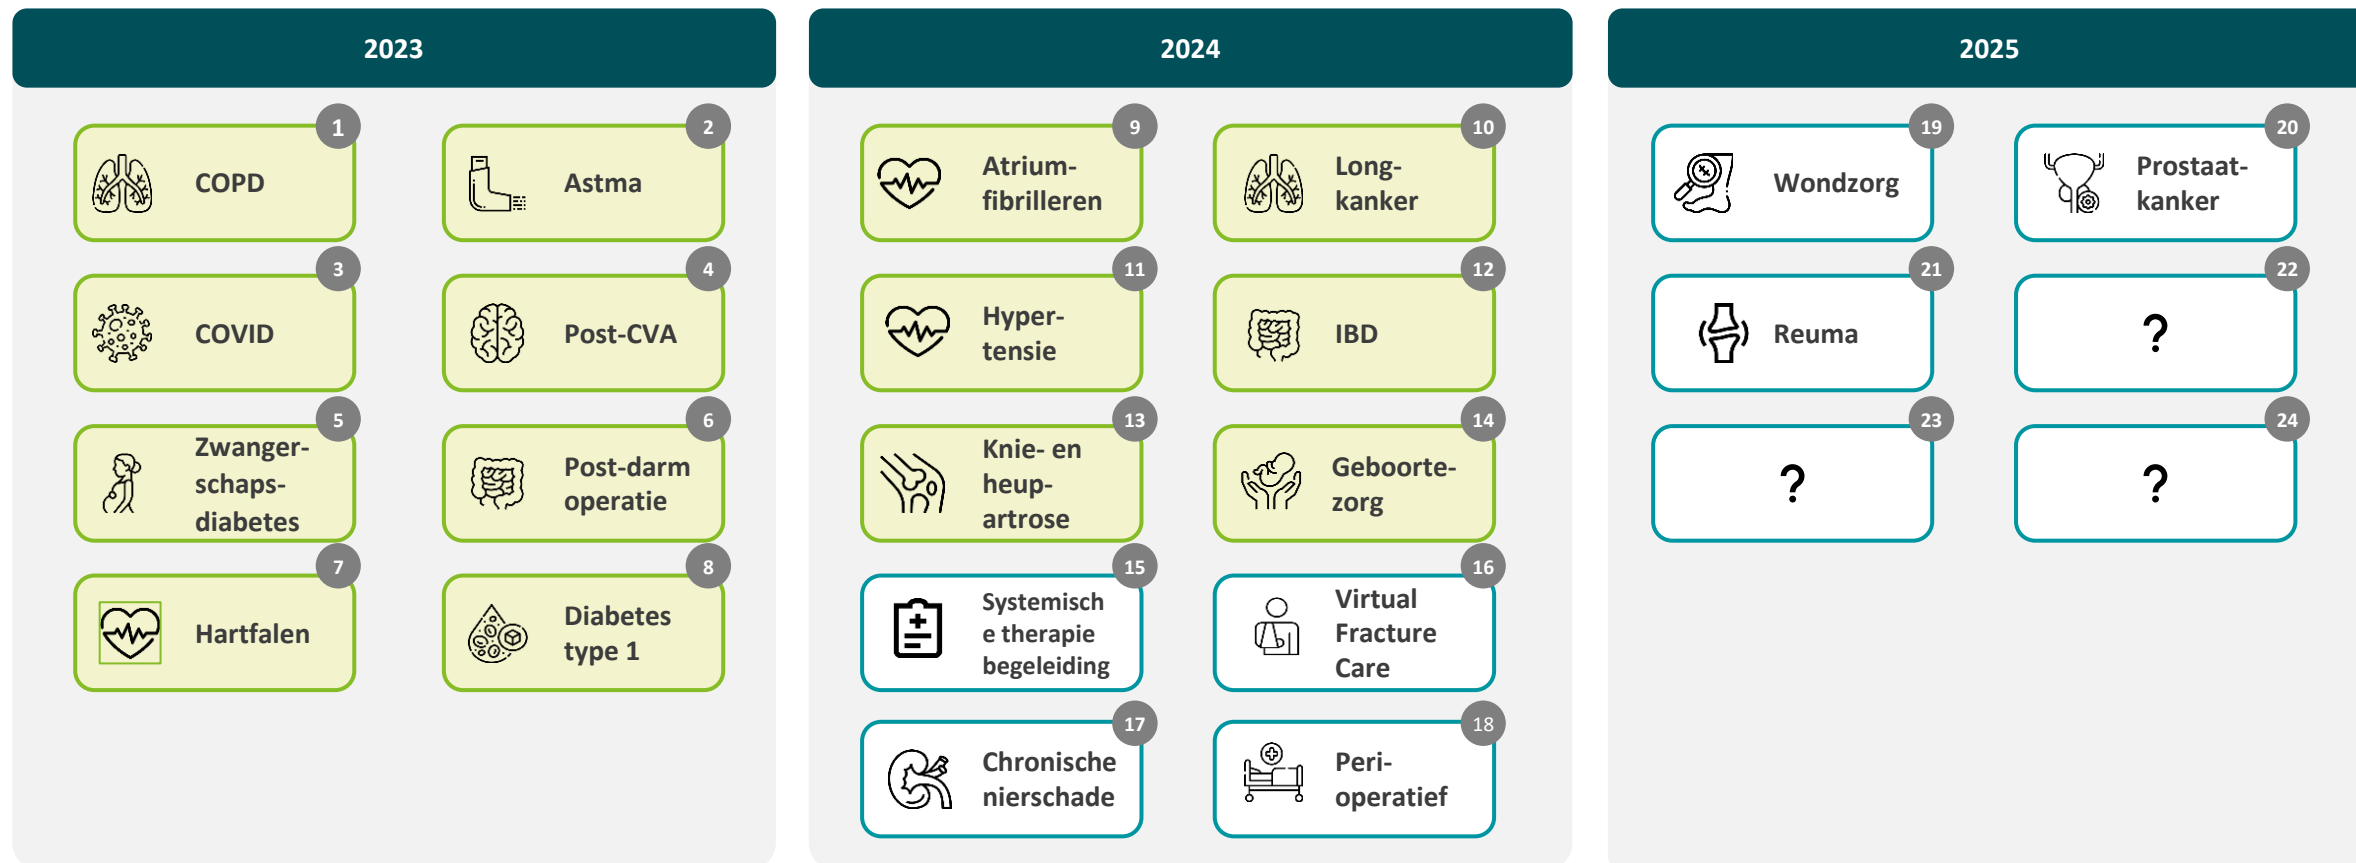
2023

1 COPD

2 Astma

3 COVID

4 Post-CVA

5 Zwangerschapsdiabetes

6 Post-darm operatie

7 Hartfalen

8 Diabetes type 1

2024

9 Atriumfibrilleren

10 Longkanker

11 Hypertensie

12 IBD

13 Knie- en heupartrose

14 Geboortezorg

15 Systemische therapie begeleiding

16 Virtual Fracture Care

17 Chronische nierschade

18 Perioperatief

2025

19 Wondzorg

20 Prostaatkanker

21 Reuma

22 ?

23 ?

24 ?